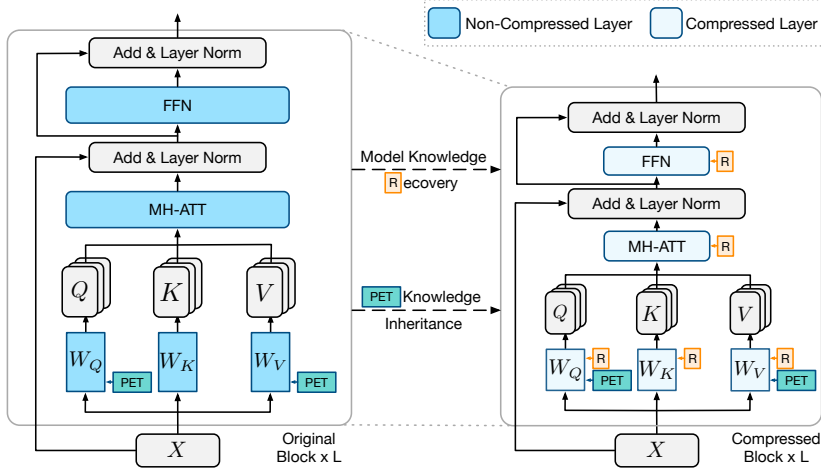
Non-Compressed Layer

Compressed Layer

Add & Layer Norm

FFN

Add & Layer Norm

MH-ATT

$Q$

$K$

$V$

$W_Q$

$W_K$

$W_V$

PET

PET

$X$

Original Block x L

Model Knowledge

R ecovery

PET Knowledge Inheritance

Add & Layer Norm

FFN

R

Add & Layer Norm

MH-ATT

R

$Q$

$K$

$V$

$W_Q$

R

PET

$W_K$

R

$W_V$

R

PET

$X$

Compressed Block x L